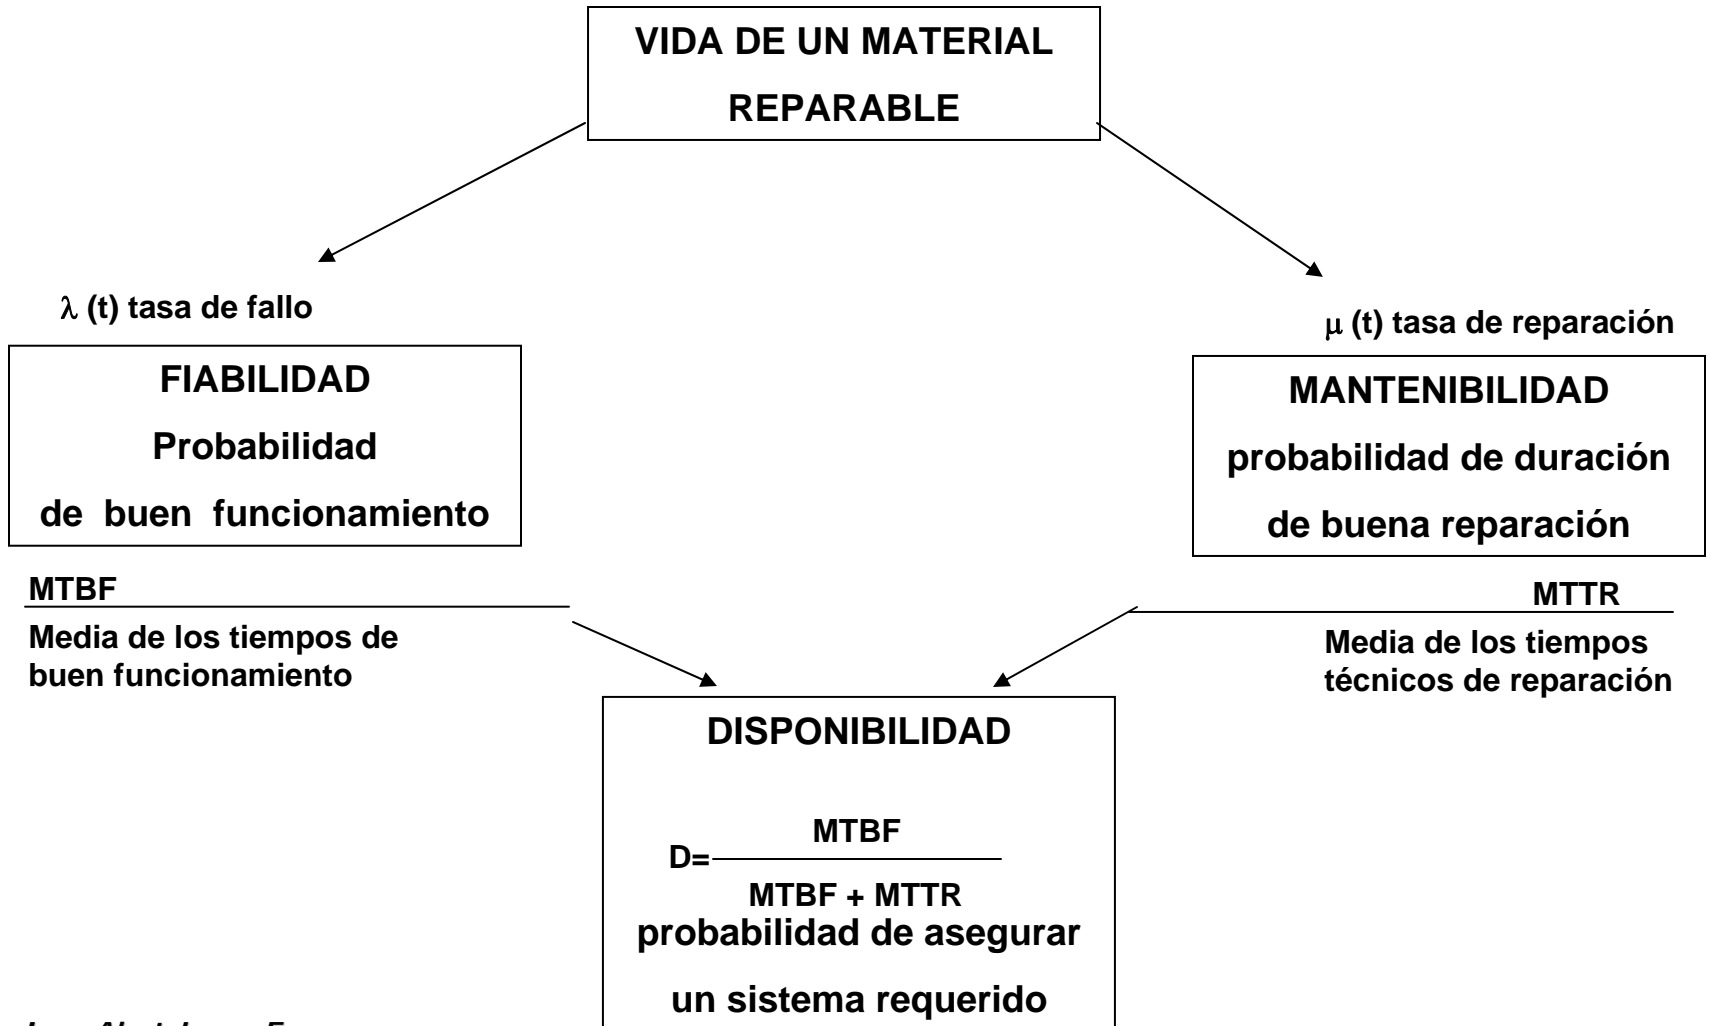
VIDA DE UN MATERIAL

REPARABLE

$\lambda$ (t) tasa de fallo

FIABILIDAD

Probabilidad

de buen funcionamiento

$\mu$ (t) tasa de reparación

MANTENIBILIDAD

probabilidad de duración

de buena reparación

MTBF

Media de los tiempos de buen funcionamiento

MTTR

Media de los tiempos técnicos de reparación

DISPONIBILIDAD

$D=\frac{MTBF}{MTBF + MTTR}$

probabilidad de asegurar

un sistema requerido

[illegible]